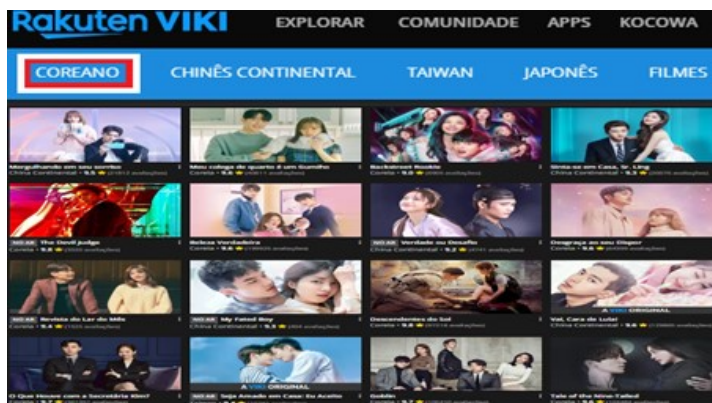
Rakuten VIKI EXPLORAR COMUNIDADE APPS KOCOWA

COREANO CHINÊS CONTINENTAL TAIWAN JAPONÊS FILMES

Mergulhando em seu sonho
China Continental • 9.5 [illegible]

Meu colega de quarto é um Gumiho
Coreia • 9.6 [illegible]

Backstreet Rookie
Coreia • 9.0 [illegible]

Sinta-se em Casa, Sr. Ling
China Continental • 9.3 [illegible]

NO AR The Devil Judge
Coreia • 9.8 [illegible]

Beleza Verdadeira
Coreia • 9.6 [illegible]

NO AR Verdade ou Desafio
China Continental • 9.2 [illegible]

Desgraça ao seu Dispor
Coreia • 9.6 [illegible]

NO AR Revista do Lar do Mês
Coreia • 9.4 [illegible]

NO AR My Fated Boy
China Continental • 9.3 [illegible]

Descendentes do Sol
Coreia • 9.6 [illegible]

A VIKI ORIGINAL
Vat. Cara de Lulu!
China Continental • 9.3 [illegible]

O Que Houve com a Secretária Kim?
Coreia • 9.7 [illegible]

A VIKI ORIGINAL
NO AR Seja Amado em Casa: Eu Aceito
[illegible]

Goblin
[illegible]

Tale of the Nine-Tailed
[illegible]